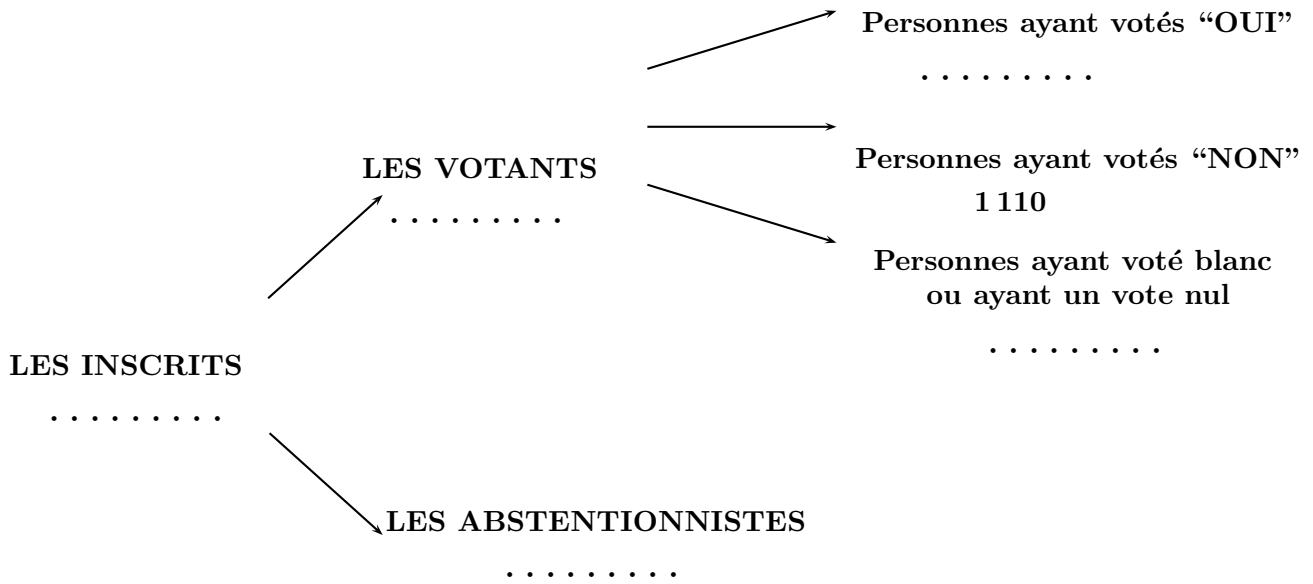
Personnes ayant votés "OUI"

. . . . . . . . .

LES VOTANTS

. . . . . . . . .

Personnes ayant votés "NON"

1 110

Personnes ayant voté blanc ou ayant un vote nul

. . . . . . . . .

LES INSCRITS

. . . . . . . . .

LES ABSTENTIONNISTES

. . . . . . . . .